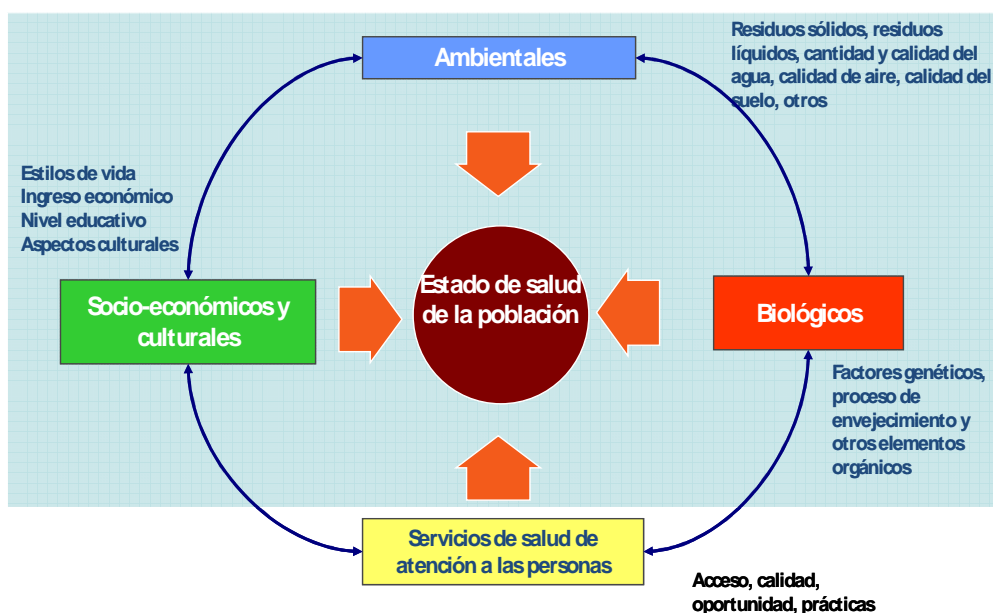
Ambientales

Residuos sólidos, residuos líquidos, cantidad y calidad del agua, calidad de aire, calidad del suelo, otros

Estilos de vida
Ingreso económico
Nivel educativo
Aspectos culturales

Socio-económicos y culturales

Estado de salud de la población

Biológicos

Factores genéticos, proceso de envejecimiento y otros elementos orgánicos

Servicios de salud de atención a las personas

Acceso, calidad, oportunidad, prácticas